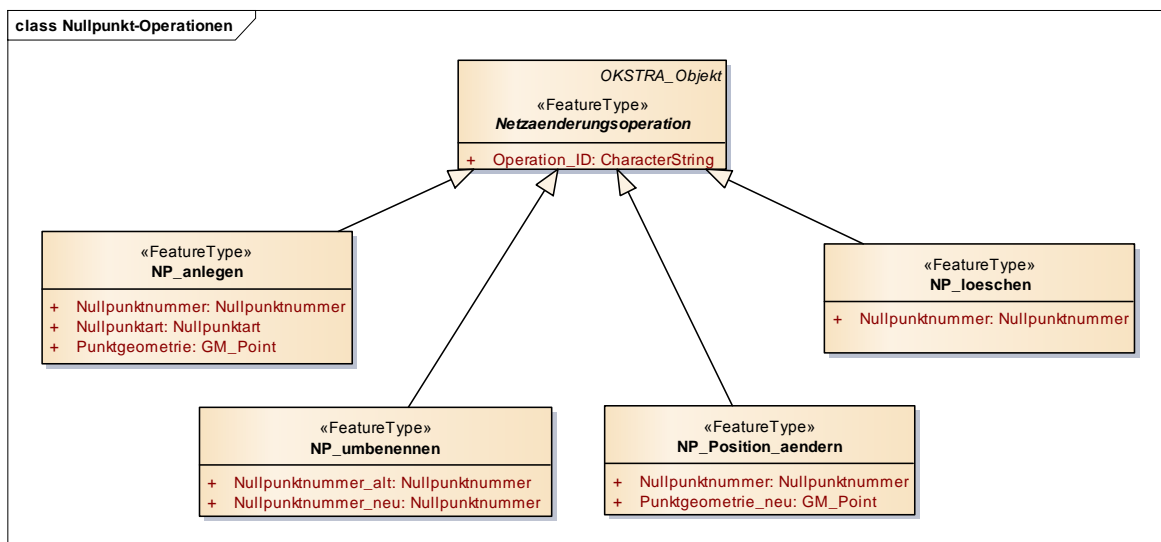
class Nullpunkt-Operationen

OKSTRA_Objekt
«FeatureType»
Netzaenderungsoperation

+ Operation_ID: CharacterString

«FeatureType»
NP_anlegen

+ Nullpunktnummer: Nullpunktnummer
+ Nullpunktart: Nullpunktart
+ Punktgeometrie: GM_Point

«FeatureType»
NP_loeschen

+ Nullpunktnummer: Nullpunktnummer

«FeatureType»
NP_umbenennen

+ Nullpunktnummer_alt: Nullpunktnummer
+ Nullpunktnummer_neu: Nullpunktnummer

«FeatureType»
NP_Position_aendern

+ Nullpunktnummer: Nullpunktnummer
+ Punktgeometrie_neu: GM_Point